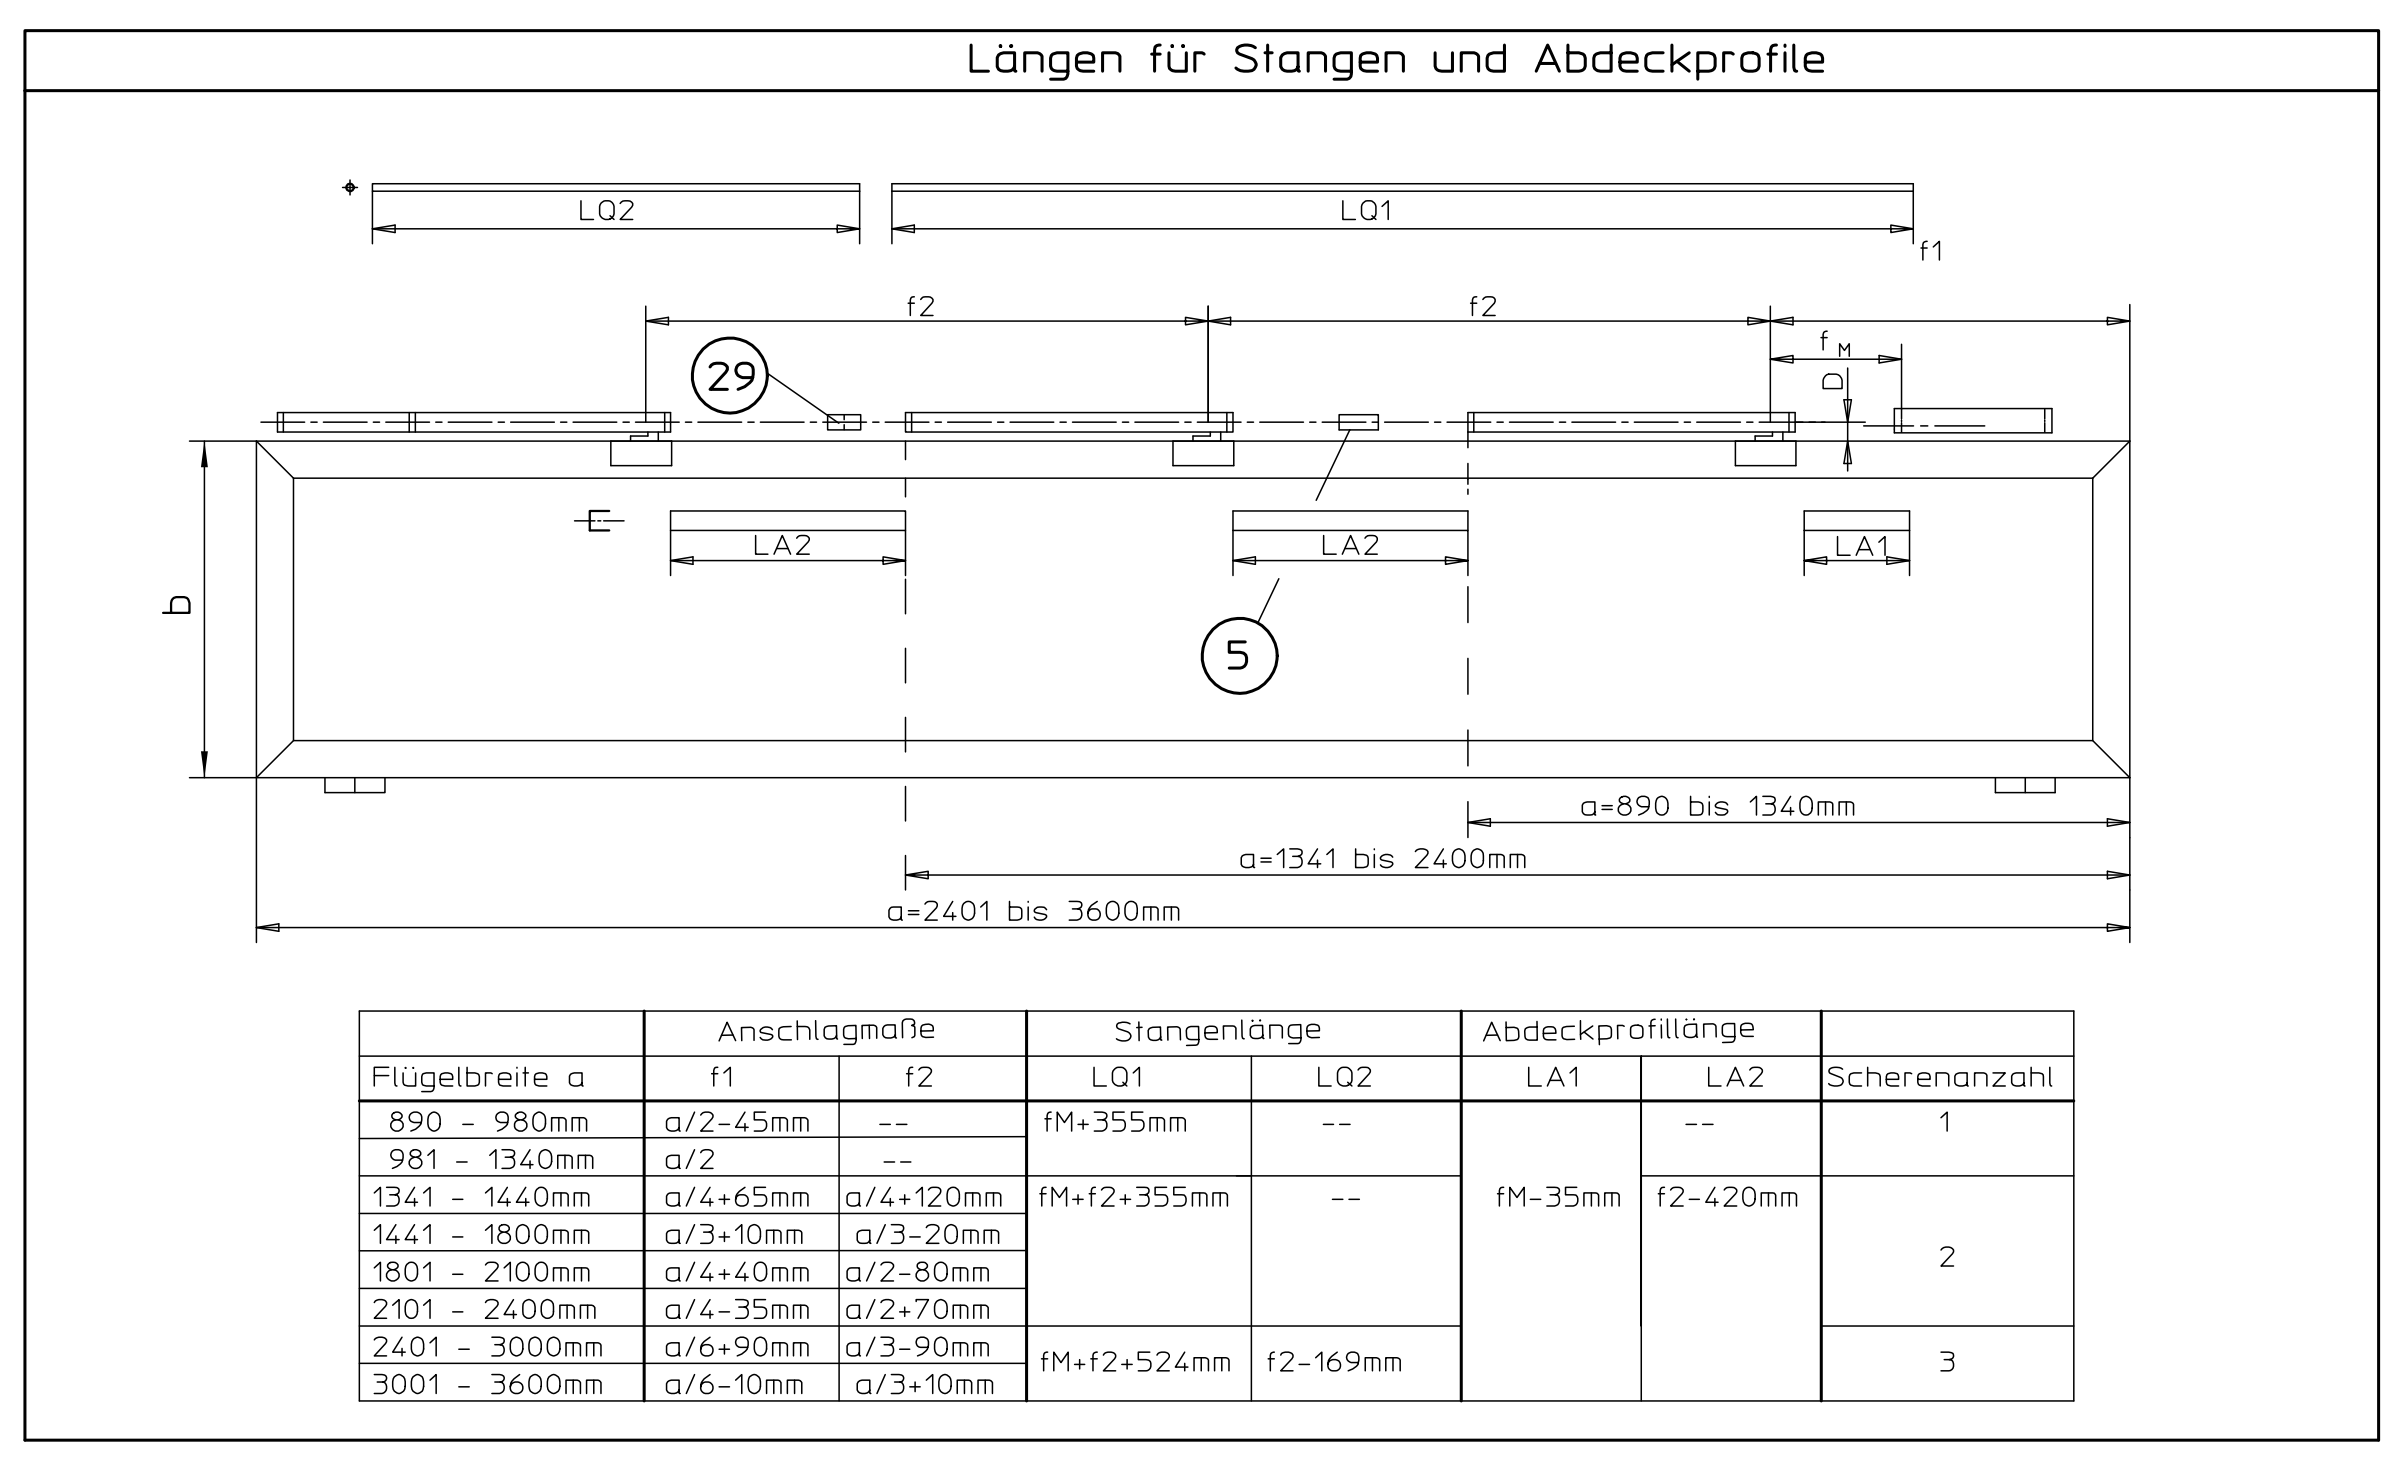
Längen für Stangen und Abdeckprofile

LQ2
LQ1
f1
f2
f2
f M
29
D
b
LA2
LA2
LA1
5
a=890 bis 1340mm
a=1341 bis 2400mm
a=2401 bis 3600mm

| | Anschlagmaße | | Stangenlänge | | Abdeckprofillänge | | |
|---|---|---|---|---|---|---|---|
| Flügelbreite a | f1 | f2 | LQ1 | LQ2 | LA1 | LA2 | Scherenanzahl |
| 890 - 980mm | a/2-45mm | -- | fM+355mm | -- | fM-35mm | -- | 1 |
| 981 - 1340mm | a/2 | -- | | | | | |
| 1341 - 1440mm | a/4+65mm | a/4+120mm | fM+f2+355mm | -- | | f2-420mm | 2 |
| 1441 - 1800mm | a/3+10mm | a/3-20mm | | | | | |
| 1801 - 2100mm | a/4+40mm | a/2-80mm | | | | | |
| 2101 - 2400mm | a/4-35mm | a/2+70mm | | | | | |
| 2401 - 3000mm | a/6+90mm | a/3-90mm | fM+f2+524mm | f2-169mm | | | 3 |
| 3001 - 3600mm | a/6-10mm | a/3+10mm | | | | | |